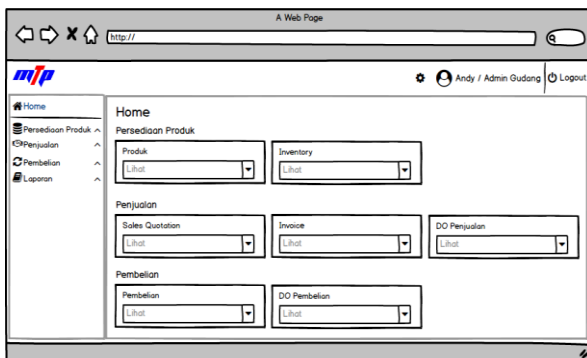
A Web Page

http://

mtp

Andy / Admin Gudang | Logout

Home
Persediaan Produk
Penjualan
Pembelian
Laporan

Home

Persediaan Produk

| Produk | Inventory |
|---|---|
| Lihat | Lihat |

Penjualan

| Sales Quotation | Invoice | DO Penjualan |
|---|---|---|
| Lihat | Lihat | Lihat |

Pembelian

| Pembelian | DO Pembelian |
|---|---|
| Lihat | Lihat |